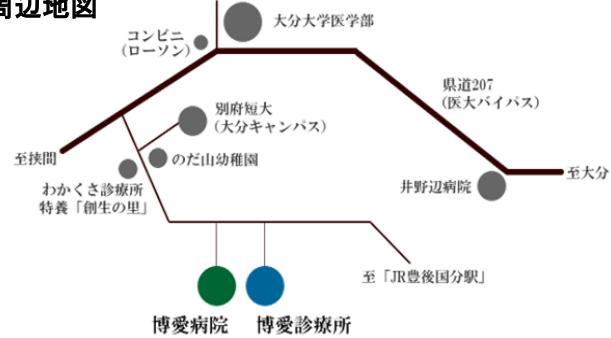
周辺地図

コンビニ
(ローソン)

大分大学医学部

県道207
(医大バイパス)

別府短大
(大分キャンパス)

至挟間

のだ山幼稚園

わかくさ診療所
特養「創生の里」

井野辺病院

至大分

至「JR豊後国分駅」

博愛病院

博愛診療所